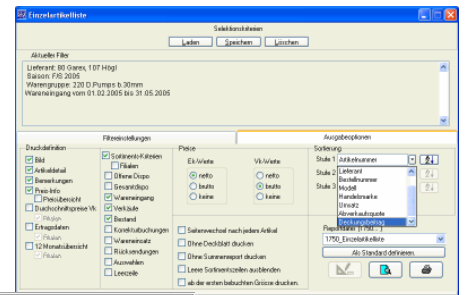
Einzelartikelliste

Selektionskriterien

Laden | Speichern | Löschen

Aktueller Filter

Lieferant: 80 Garex, 107 Högl
Saison: F/S 2005
Warengruppe: 220 D.Pumps b.30mm
Wareneingang vom 01.02.2005 bis 31.05.2005

Filtereinstellungen | Ausgabeoptionen

Druckdefinition
Bild
Artikeldetail
Bemerkungen
Preis-Info
Preisübersicht
Buchhochschnittspreise Vk
Filialen
Ertragsdaten
Filialen
12 Monatsübersicht
Filialen

Sortiments-Kollektion
Filialen
Offene Dispo
Gesamtdispo
Wareneingang
Verkäufe
Bestand
Korrekturbuchungen
Warenumsatz
Rücksendungen
Auswahlen
Leerzeile

Preise
Ek-Werte
netto
brutto
keine
Vk-Werte
netto
brutto
keine

Seitenwechsel nach jedem Artikel
Ohne Deckblatt drucken
Ohne Summenreport drucken
Leere Sortimentszeilen ausblenden
ab der ersten bebuchten Grösse drucken.

Sortierung
Stufe 1 Artikelnummer
Stufe 2
Stufe 3
Lieferant
Bestellnummer
Modell
Handelsmarke
Umsatz
Abverkaufsquote
Deckungsbeitrag

Reportname (F190...)
1750_Einzelartikelliste
Als Standard definieren